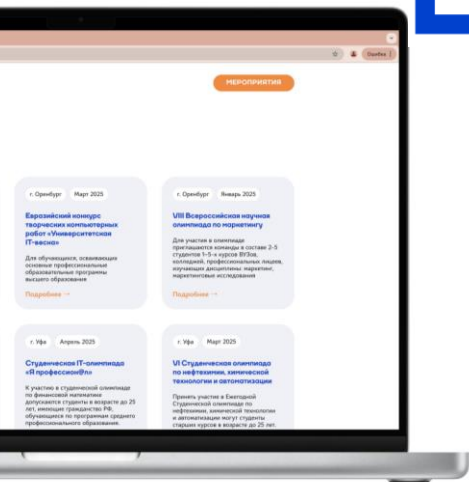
Ошибка

МЕРОПРИЯТИЯ

г. Оренбург Март 2025

Евразийский конкурс творческих компьютерных работ «Университетская IT-весна»

Для обучающихся, осваивающих основные профессиональные образовательные программы высшего образования

Подробнее →

г. Оренбург Январь 2025

VIII Всероссийская научная олимпиада по маркетингу

Для участия в олимпиаде приглашаются команды в составе 2-3 студентов 1-5-х курсов ВУЗов, колледжей, профессиональных лицеев, изучающих дисциплины: маркетинг, маркетинговые исследования

Подробнее →

г. Уфа Апрель 2025

Студенческая IT-олимпиада «Я профессион@л»

К участию в студенческой олимпиаде по финансовой математике допускаются студенты в возрасте до 25 лет, имеющие гражданство РФ, обучающиеся по программам среднего профессионального образования.

г. Уфа Март 2025

VI Студенческая олимпиада по нефтехимии, химической технологии и автоматизации

Принять участие в Ежегодной Студенческой олимпиаде по нефтехимии, химической технологии и автоматизации могут студенты старших курсов в возрасте до 25 лет.